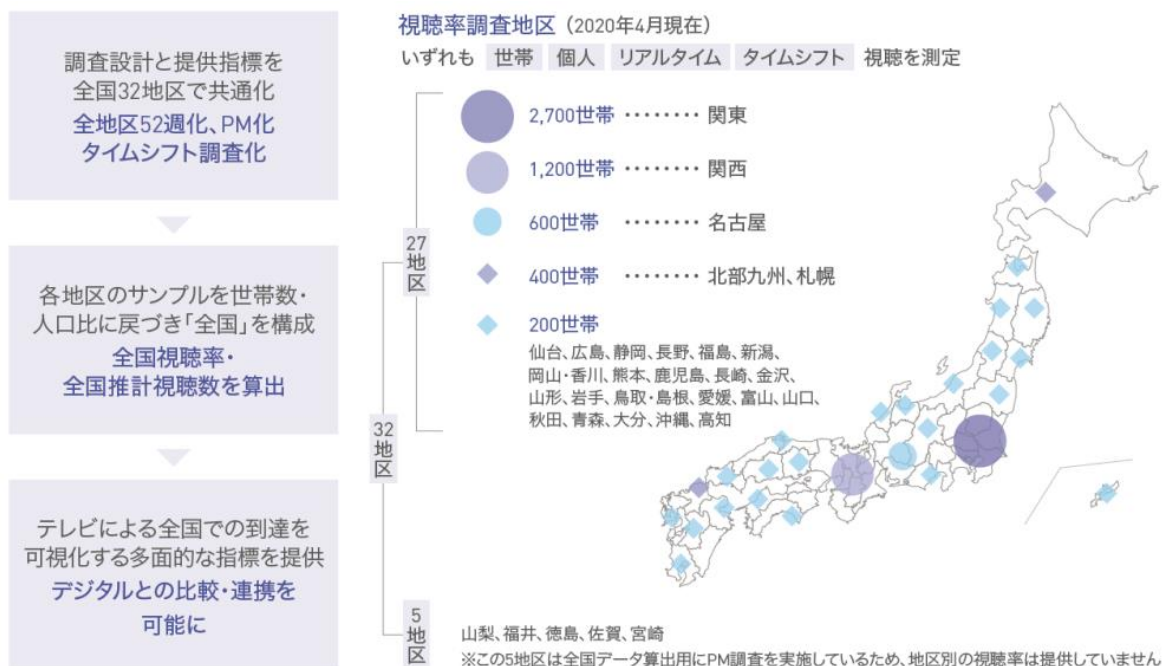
調査設計と提供指標を全国32地区で共通化
全地区52週化、PM化
タイムシフト調査化

各地区のサンプルを世帯数・人口比に戻づき「全国」を構成
全国視聴率・
全国推計視聴数を算出

テレビによる全国での到達を可視化する多面的な指標を提供
デジタルとの比較・連携を
可能に

視聴率調査地区（2020年4月現在）
いずれも 世帯 個人 リアルタイム タイムシフト 視聴を測定

2,700世帯 ・・・・・・・・ 関東
1,200世帯 ・・・・・・・・ 関西
600世帯 ・・・・・・・・ 名古屋
400世帯 ・・・・・・・・ 北部九州、札幌
200世帯
仙台、広島、静岡、長野、福島、新潟、岡山・香川、熊本、鹿児島、長崎、金沢、山形、岩手、鳥取・島根、愛媛、富山、山口、秋田、青森、大分、沖縄、高知

27地区
32地区
5地区

山梨、福井、徳島、佐賀、宮崎
※この5地区は全国データ算出用にPM調査を実施しているため、地区別の視聴率は提供していません